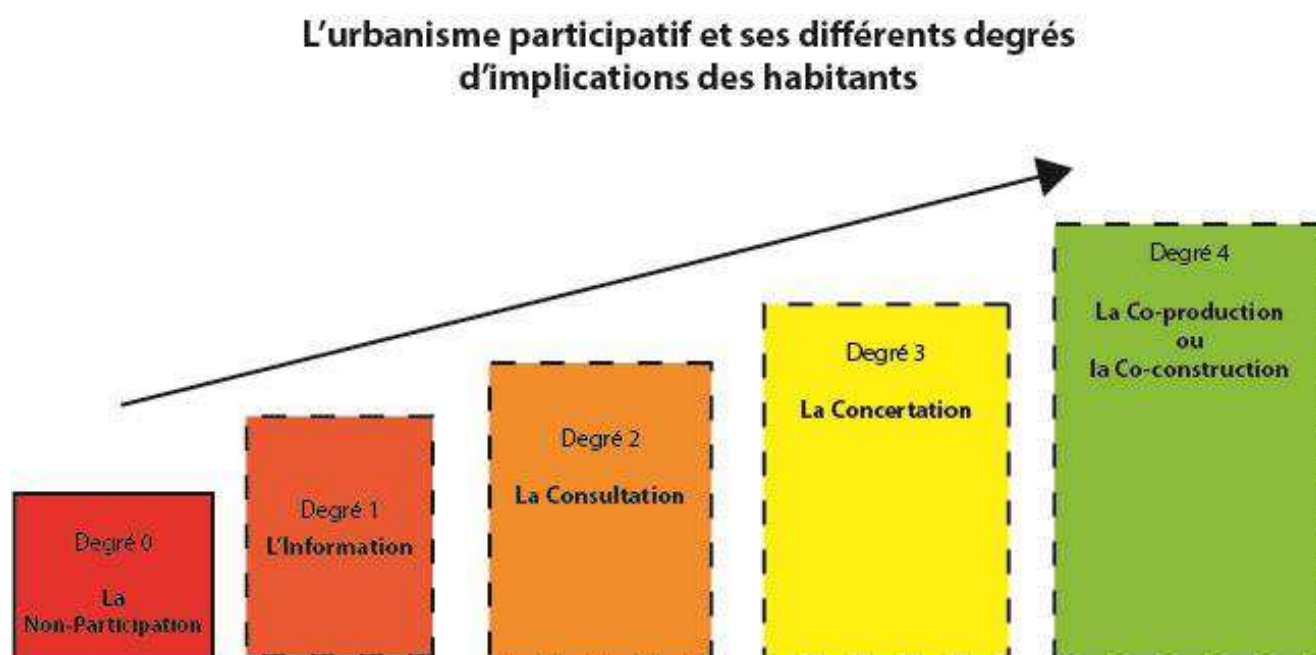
L'urbanisme participatif et ses différents degrés d'implications des habitants

Degré 0

La Non-Participation

Degré 1

L'Information

Degré 2

La Consultation

Degré 3

La Concertation

Degré 4

La Co-production ou la Co-construction